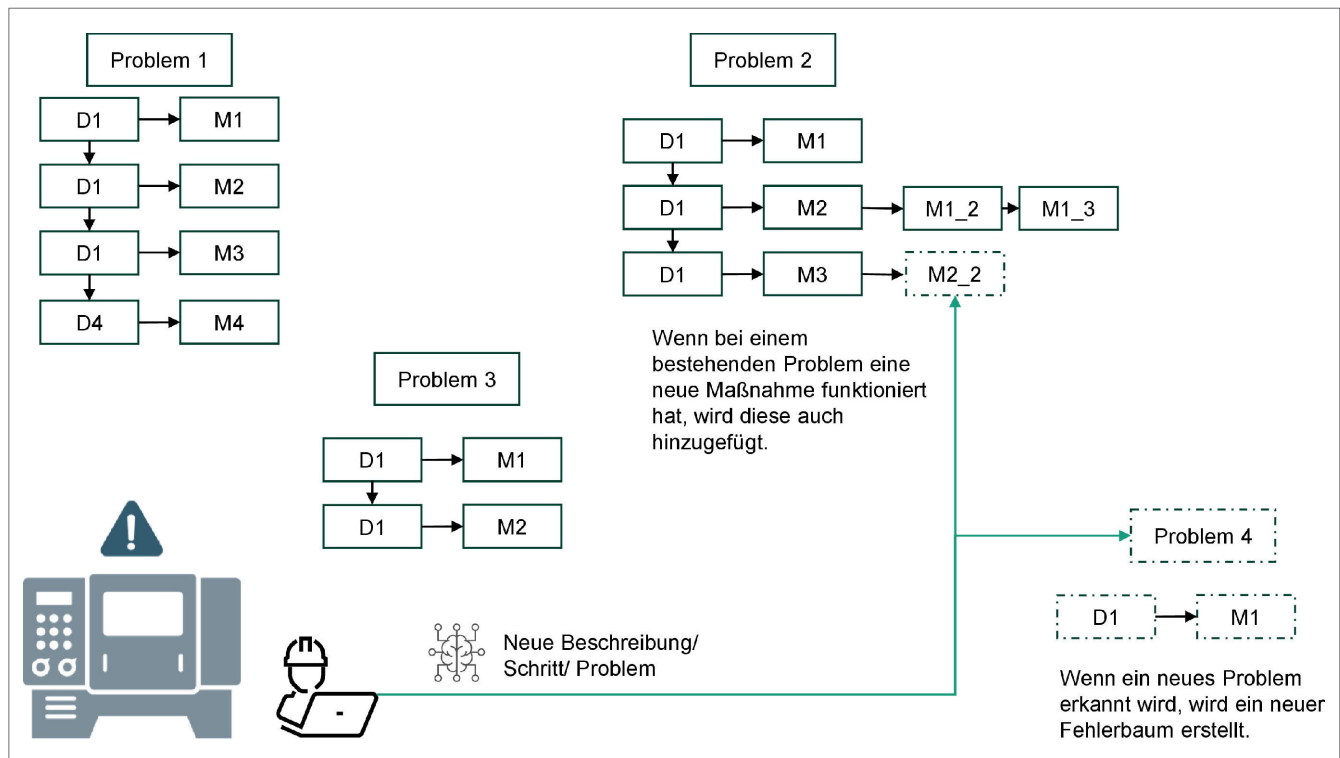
Problem 1

D1 → M1
D1 → M2
D1 → M3
D4 → M4

Problem 2

D1 → M1
D1 → M2 → M1_2 → M1_3
D1 → M3 → M2_2

Wenn bei einem bestehenden Problem eine neue Maßnahme funktioniert hat, wird diese auch hinzugefügt.

Problem 3

D1 → M1
D1 → M2

Problem 4

D1 → M1

Wenn ein neues Problem erkannt wird, wird ein neuer Fehlerbaum erstellt.

Neue Beschreibung/ Schritt/ Problem